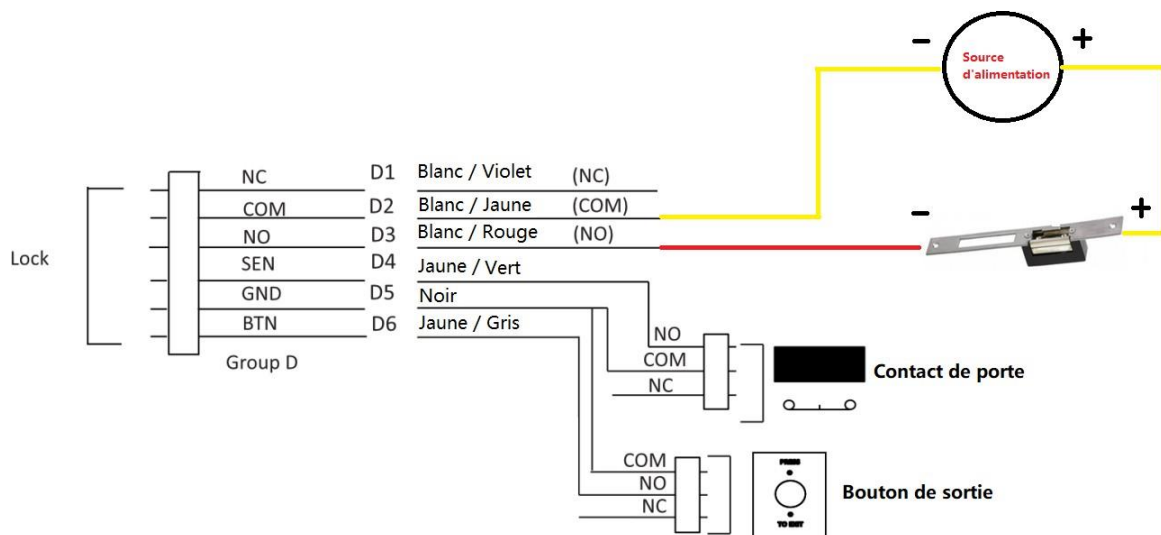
–
Source d'alimentation
+

Lock

NC
COM
NO
SEN
GND
BTN

Group D

D1 Blanc / Violet (NC)
D2 Blanc / Jaune (COM)
D3 Blanc / Rouge (NO)
D4 Jaune / Vert
D5 Noir
D6 Jaune / Gris

–
+

NO
COM
NC
Contact de porte

COM
NO
NC
PRESS
TO EXIT
Bouton de sortie